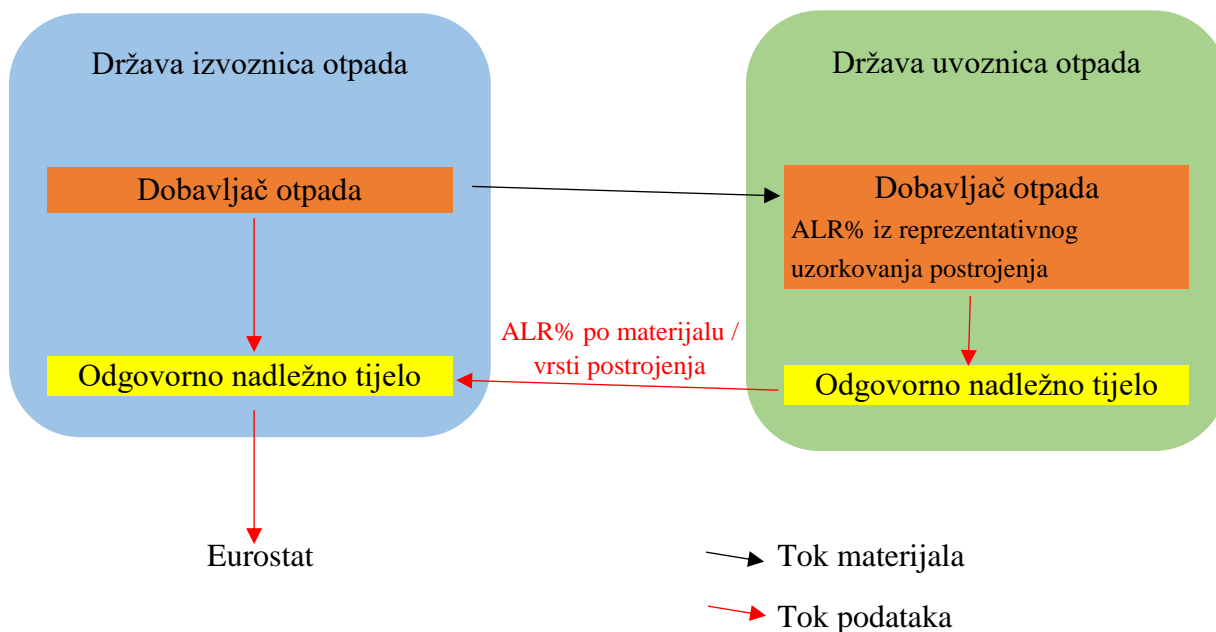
Država izvoznica otpada

Država uvoznica otpada

Dobavljač otpada

Dobavljač otpada

ALR% iz reprezentativnog uzorkovanja postrojenja

ALR% po materijalu / vrsti postrojenja

Odgovorno nadležno tijelo

Odgovorno nadležno tijelo

Eurostat

Tok materijala

Tok podataka